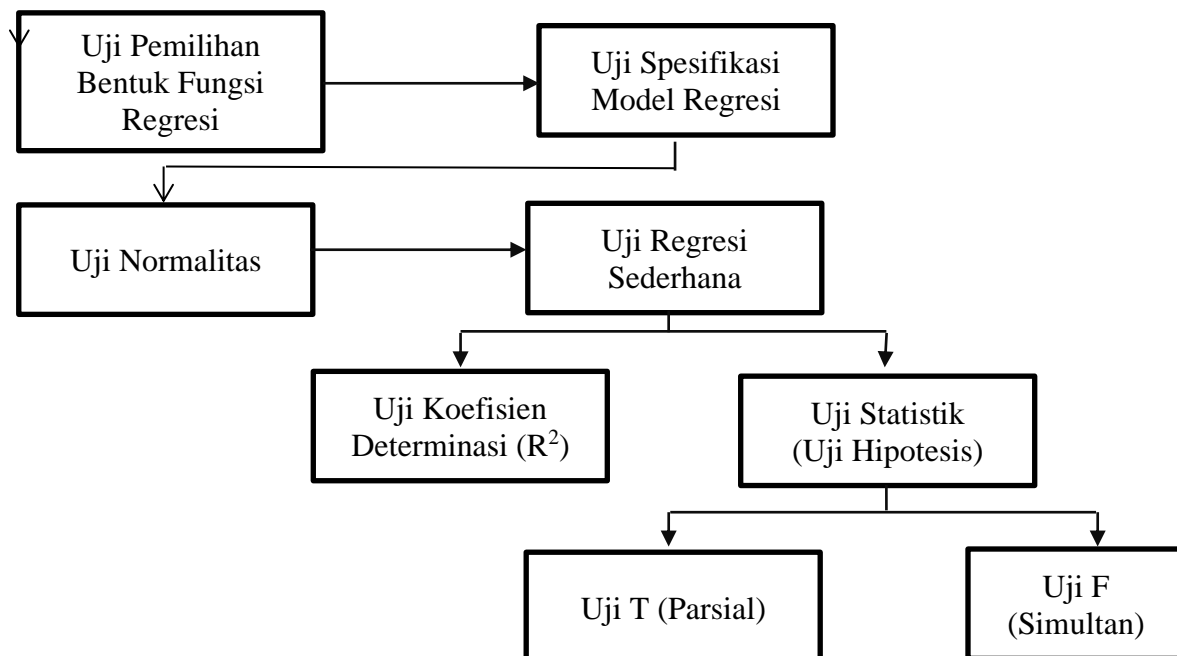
Uji Pemilihan Bentuk Fungsi Regresi

Uji Spesifikasi Model Regresi

Uji Normalitas

Uji Regresi Sederhana

Uji Koefisien Determinasi ($R^2$)

Uji Statistik (Uji Hipotesis)

Uji T (Parsial)

Uji F (Simultan)